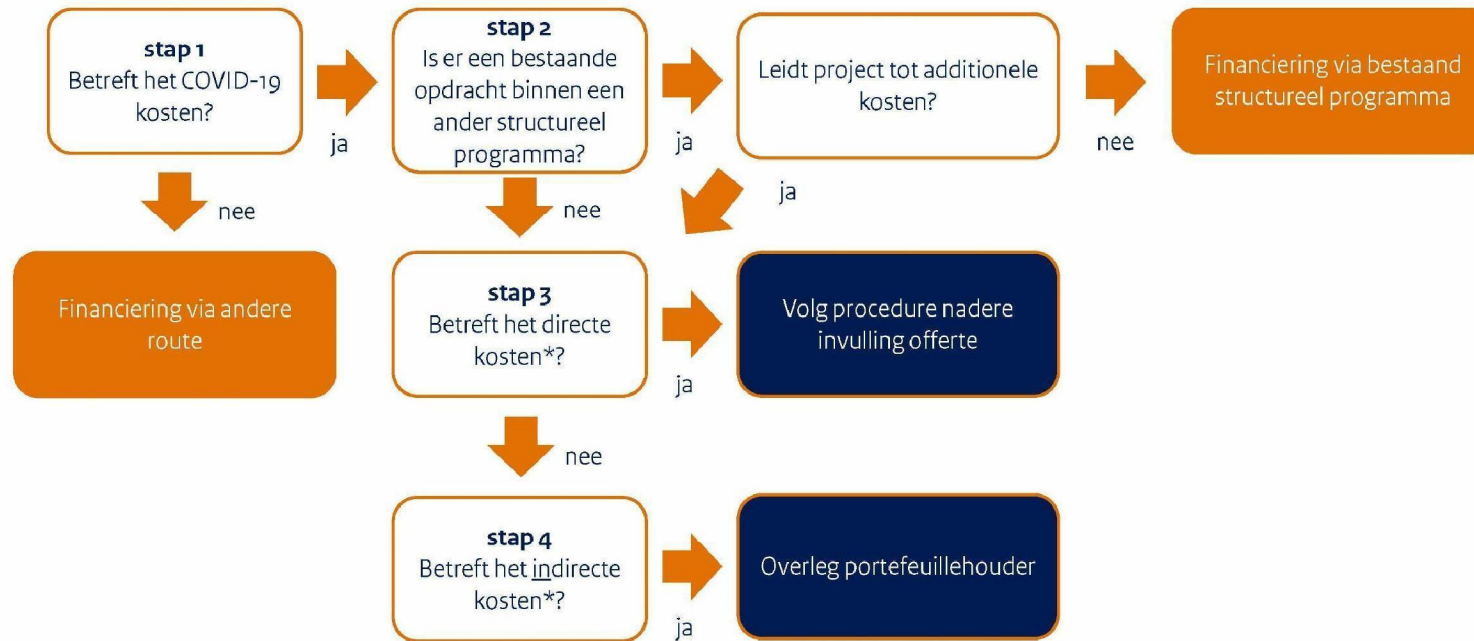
**stap 1**
Betreft het COVID-19 kosten?

ja

**stap 2**
Is er een bestaande opdracht binnen een ander structureel programma?

ja

Leidt project tot additionele kosten?

nee

Financiering via bestaand structureel programma

nee

Financiering via andere route

nee

ja

**stap 3**
Betreft het directe kosten*?

ja

Volg procedure nadere invulling offerte

nee

**stap 4**
Betreft het indirecte kosten*?

ja

Overleg portefeuillehouder